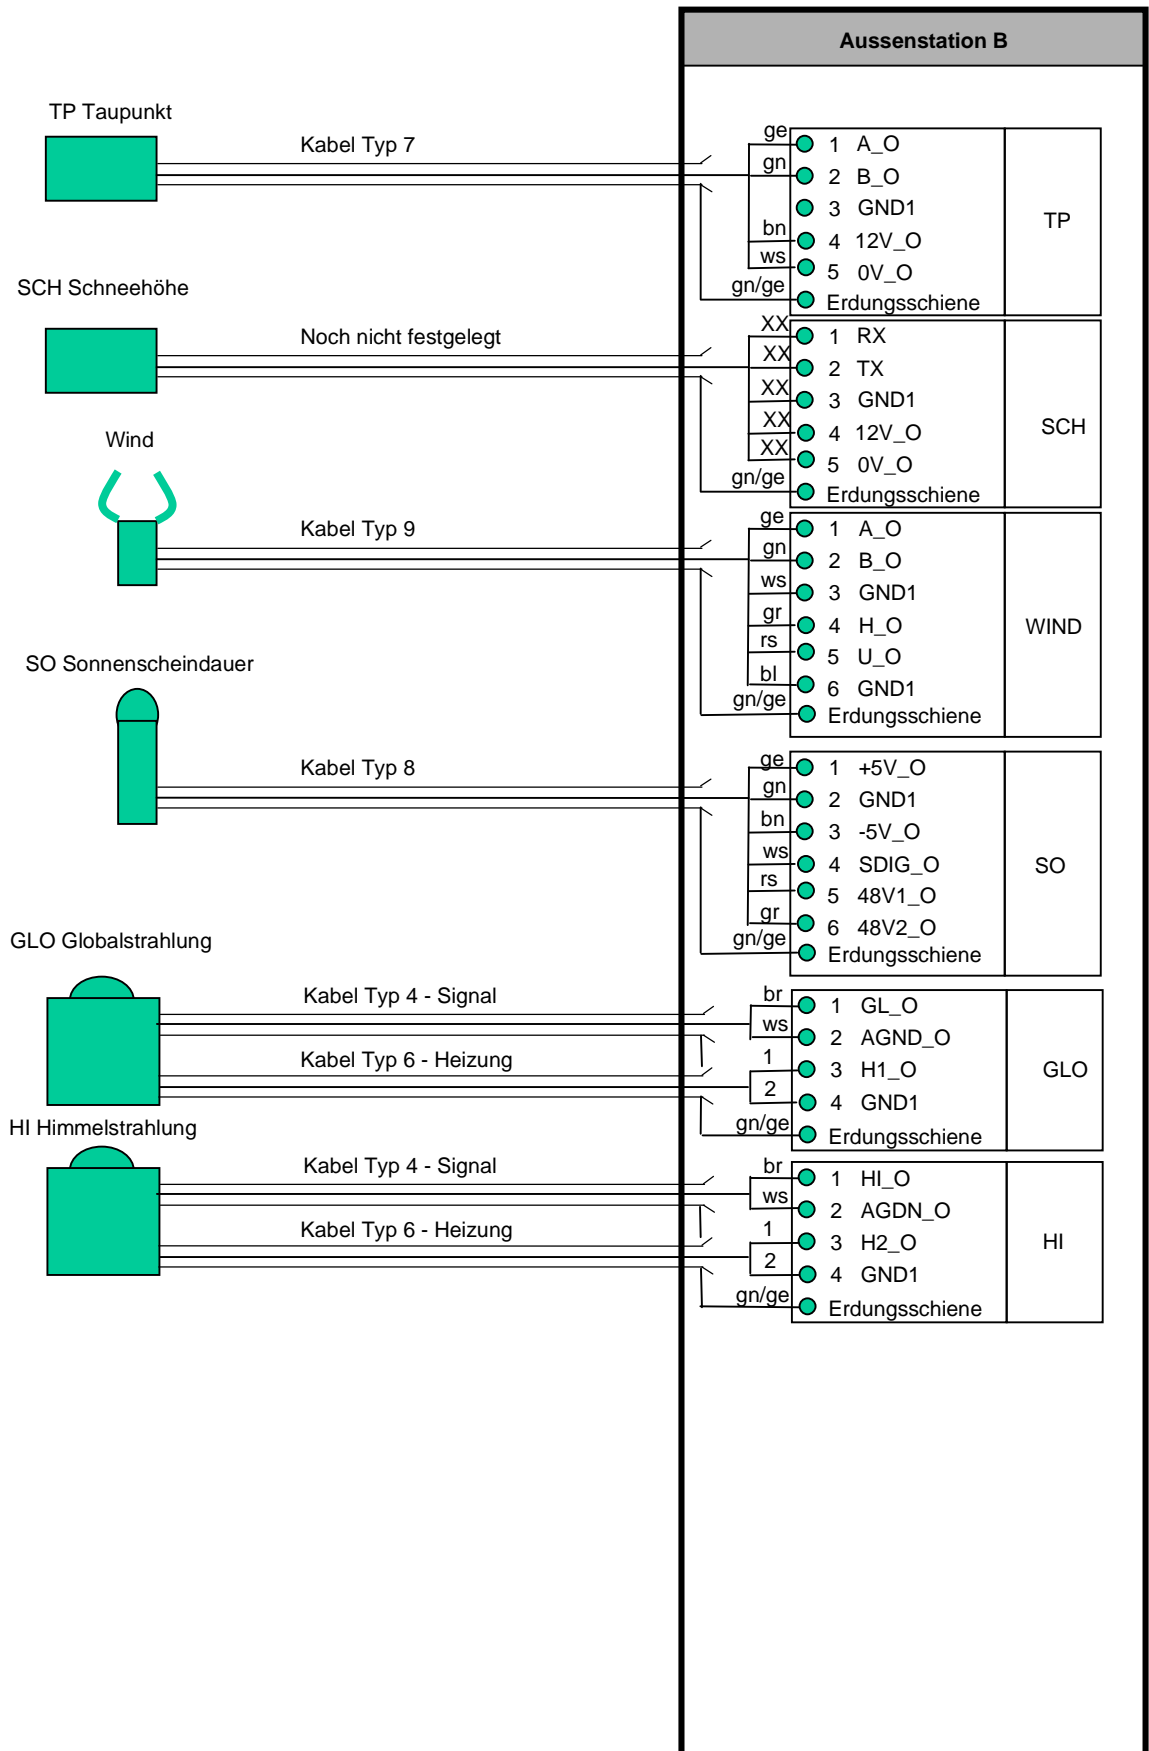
Aussenstation B

TP Taupunkt

Kabel Typ 7

ge
gn
bn
ws
gn/ge

1 A_O
2 B_O
3 GND1
4 12V_O
5 0V_O
Erdungsschiene

TP

SCH Schneehöhe

Noch nicht festgelegt

XX
XX
XX
XX
XX
gn/ge

1 RX
2 TX
3 GND1
4 12V_O
5 0V_O
Erdungsschiene

SCH

Wind

Kabel Typ 9

ge
gn
ws
gr
rs
bl
gn/ge

1 A_O
2 B_O
3 GND1
4 H_O
5 U_O
6 GND1
Erdungsschiene

WIND

SO Sonnenscheindauer

Kabel Typ 8

ge
gn
bn
ws
rs
gr
gn/ge

1 +5V_O
2 GND1
3 -5V_O
4 SDIG_O
5 48V1_O
6 48V2_O
Erdungsschiene

SO

GLO Globalstrahlung

Kabel Typ 4 - Signal

Kabel Typ 6 - Heizung

br
ws
1
2
gn/ge

1 GL_O
2 AGND_O
3 H1_O
4 GND1
Erdungsschiene

GLO

HI Himmelstrahlung

Kabel Typ 4 - Signal

Kabel Typ 6 - Heizung

br
ws
1
2
gn/ge

1 HI_O
2 AGDN_O
3 H2_O
4 GND1
Erdungsschiene

HI